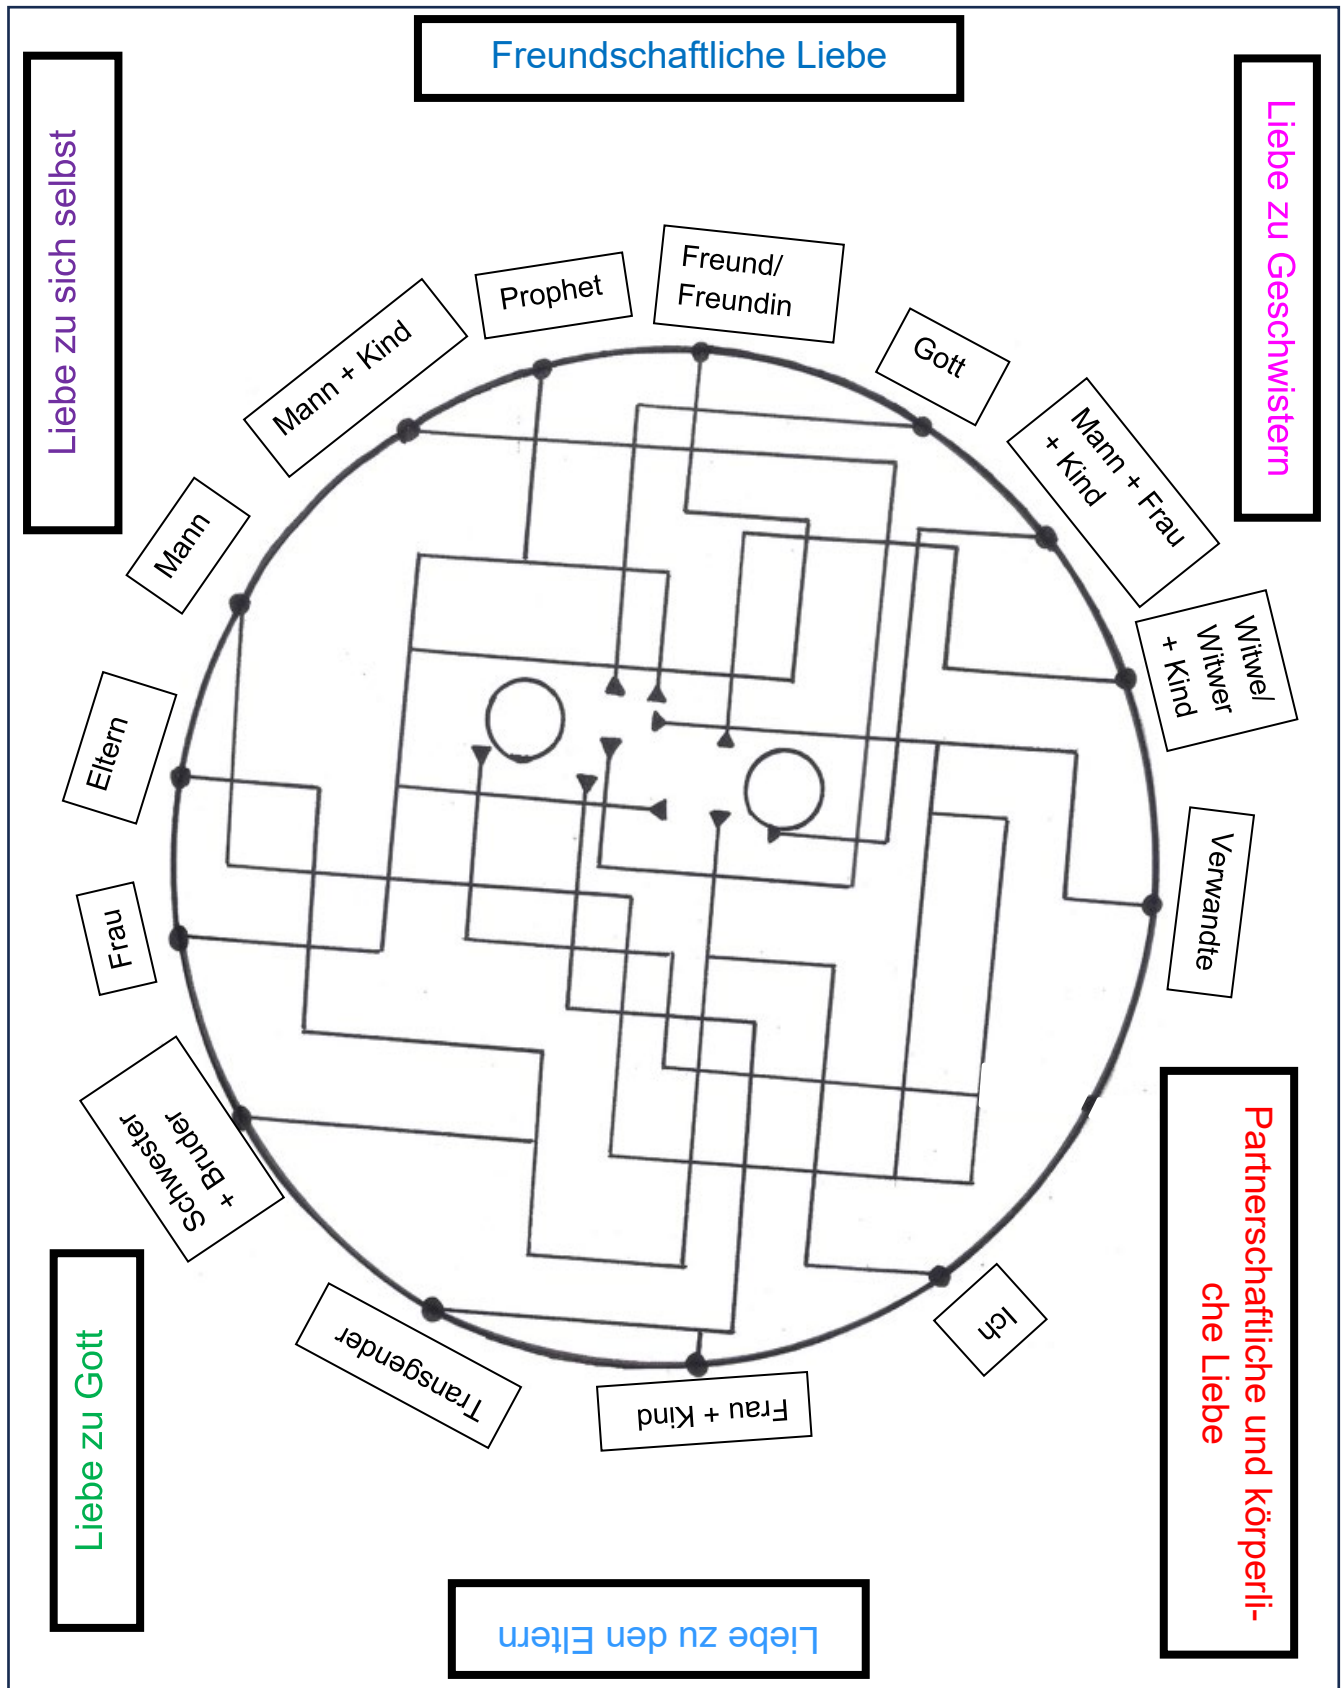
Freundschaftliche Liebe

Liebe zu sich selbst

Liebe zu Geschwistern

Prophet

Freund/ Freundin

Mann + Kind

Gott

Mann + Frau + Kind

Mann

Witwe/ Witwer + Kind

Eltern

Verwandte

Frau

Schwester + Bruder

Partnerschaftliche und körperliche Liebe

Ich

Transgender

Frau + Kind

Liebe zu Gott

Liebe zu den Eltern